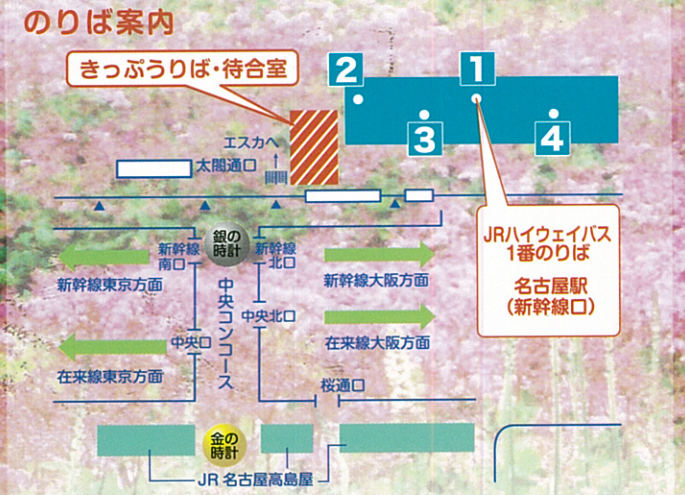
のりば案内

きっぷうりば・待合室

2
1
3
4

エスカへ
↑
階段

太閤通口

JRハイウェイバス
1番のりば

名古屋駅
(新幹線口)

銀の
時計

新幹線
南口

新幹線
北口

新幹線東京方面

新幹線大阪方面

中央コンコース

中央北口

中央口

在来線大阪方面

在来線東京方面

桜通口

金の
時計

JR 名古屋高島屋